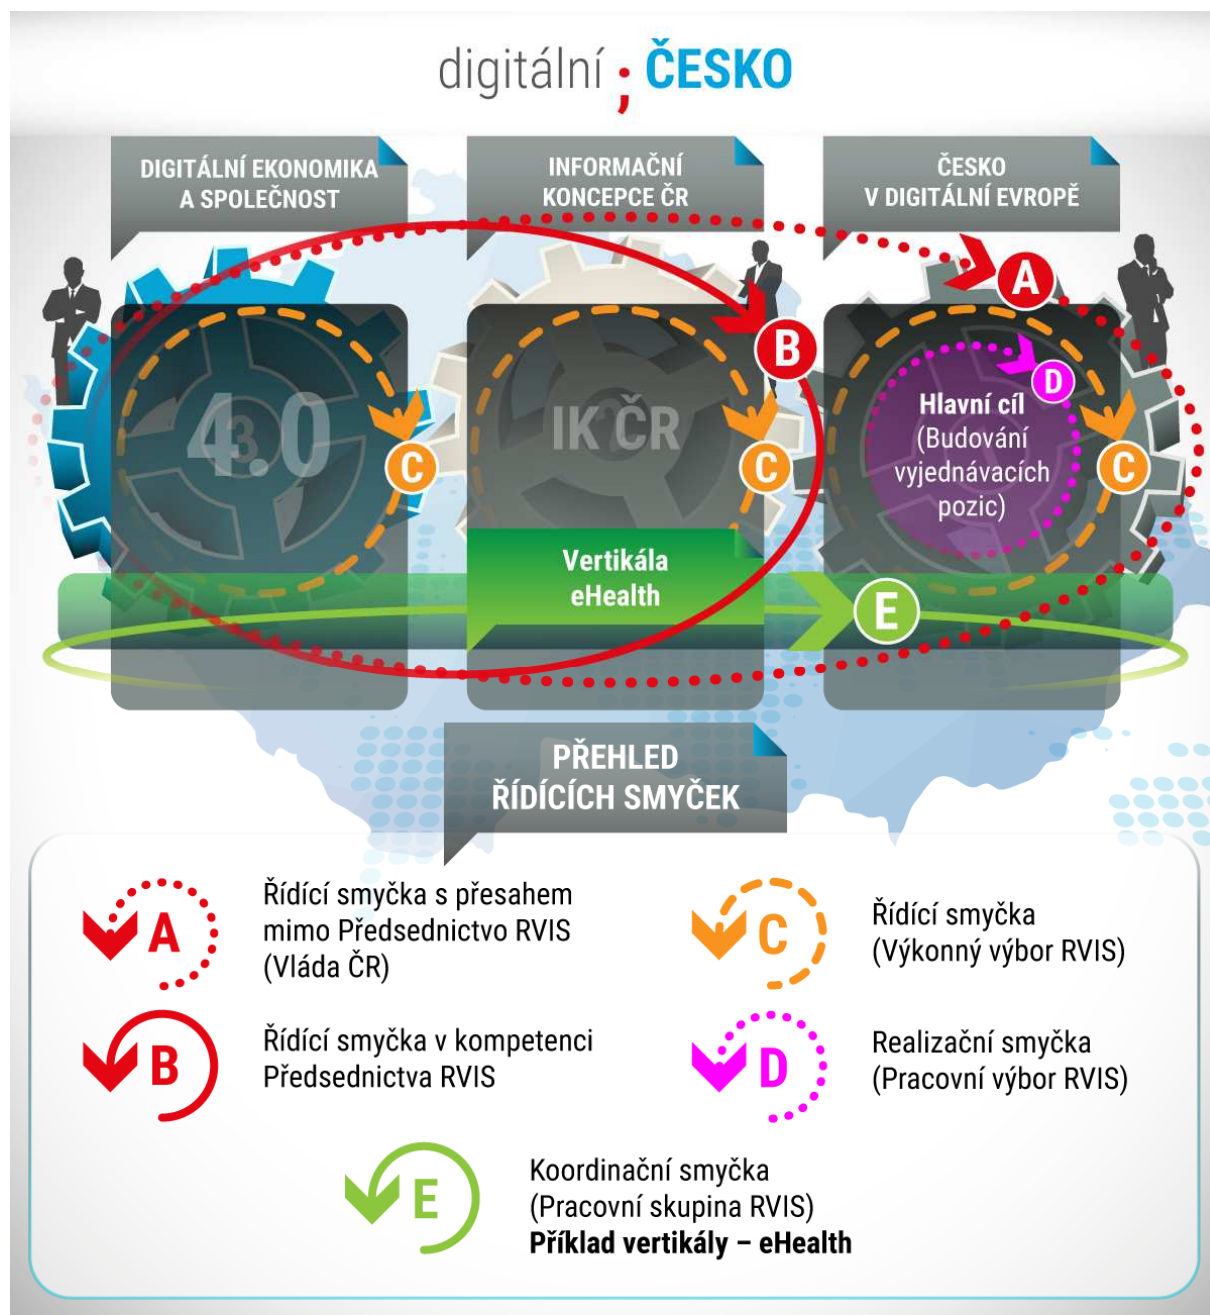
digitální ; ČESKO

DIGITÁLNÍ EKONOMIKA A SPOLEČNOST

INFORMAČNÍ KONCEPCE ČR

ČESKO V DIGITÁLNÍ EVROPĚ

A

B

D

4.0

C

IK ČR

C

Hlavní cíl (Budování vyjednávacích pozic)

C

Vertikála eHealth

E

PŘEHLED ŘÍDÍCÍCH SMYČEK

A Řídící smyčka s přesahem mimo Předsednictvo RVIS (Vláda ČR)

C Řídící smyčka (Výkonný výbor RVIS)

B Řídící smyčka v kompetenci Předsednictva RVIS

D Realizační smyčka (Pracovní výbor RVIS)

E Koordinační smyčka (Pracovní skupina RVIS) **Příklad vertikály – eHealth**